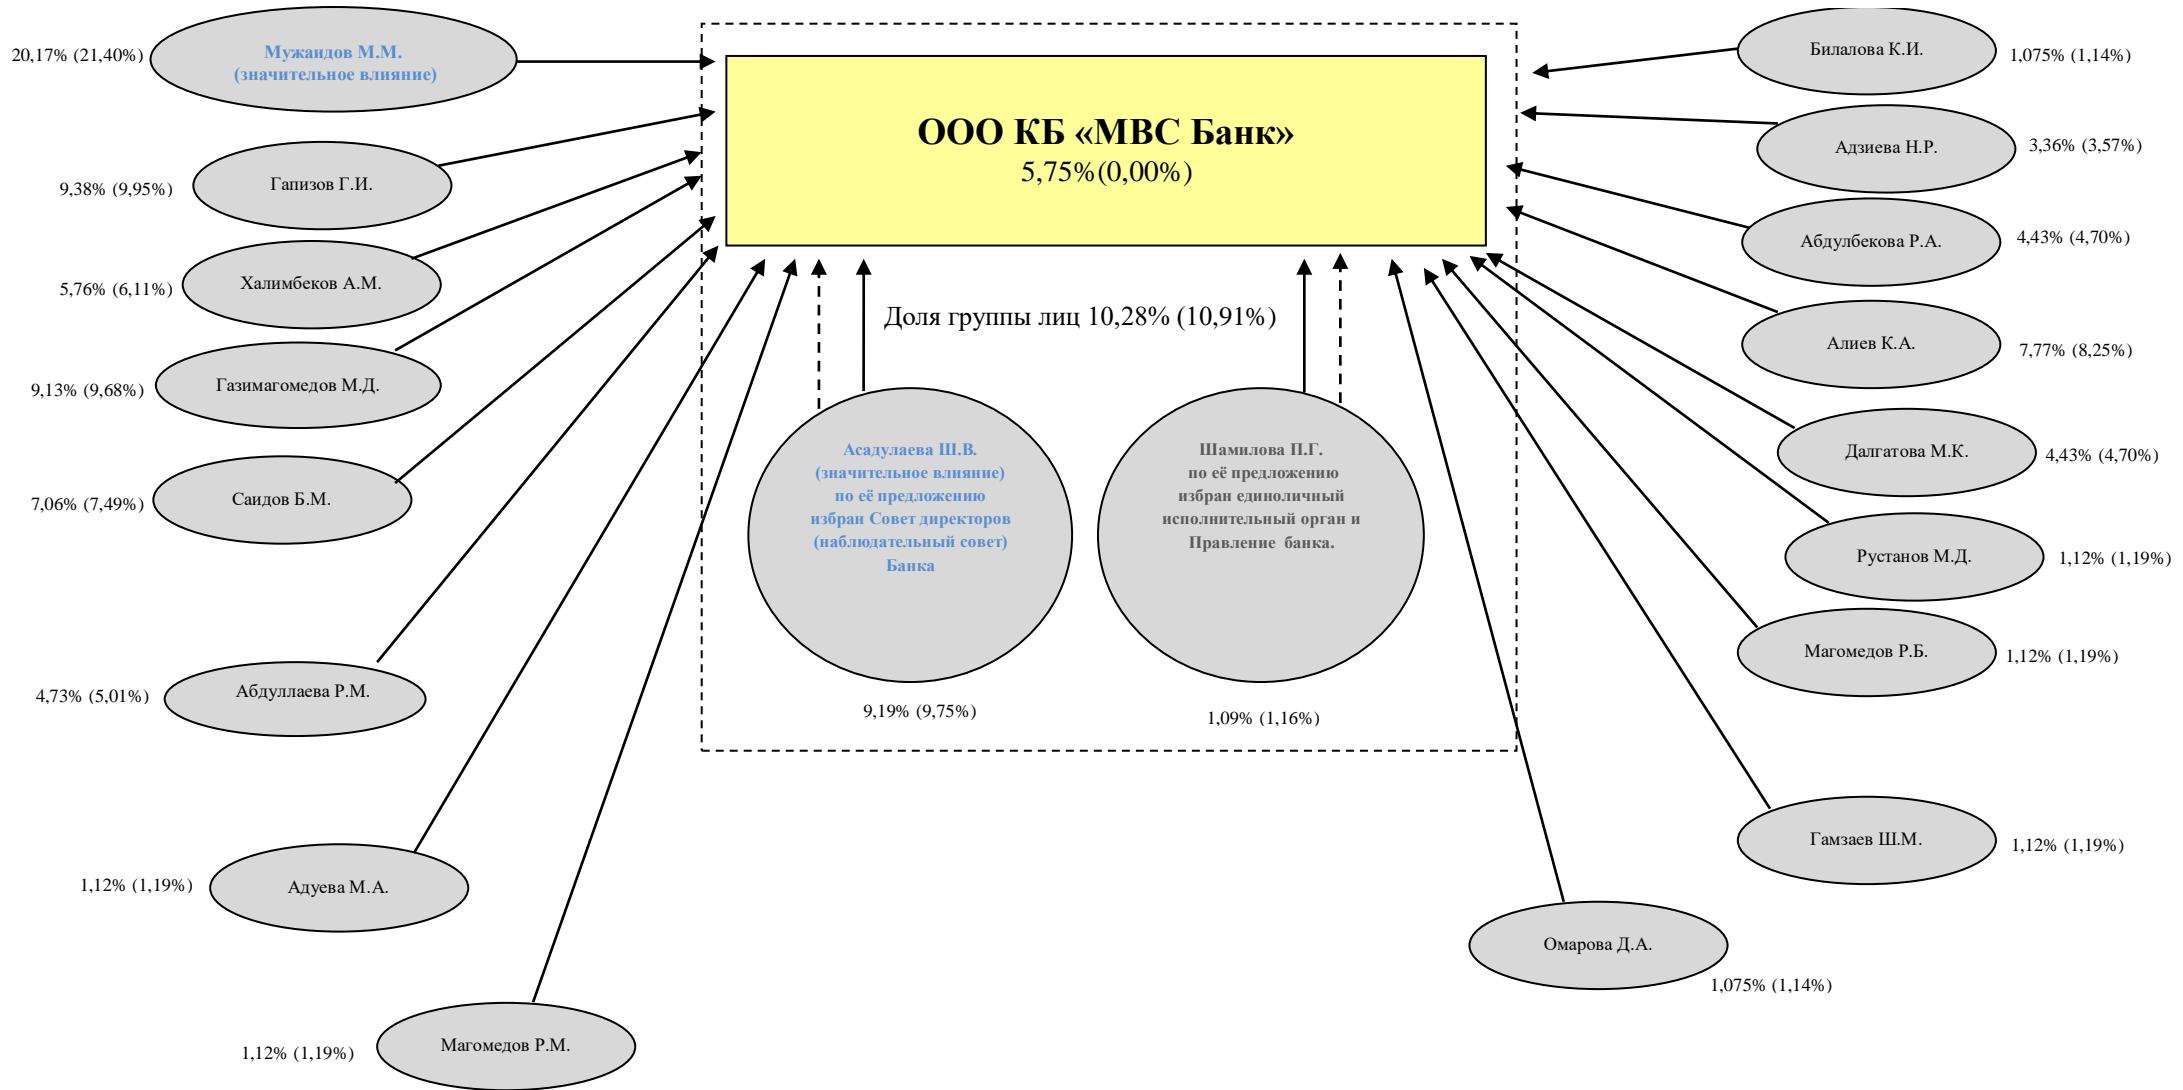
ООО КБ «МВС Банк»
5,75% (0,00%)

20,17% (21,40%) Мужандов М.М. (значительное влияние)

Билалова К.И. 1,075% (1,14%)

Гапизов Г.И. 9,38% (9,95%)

Адзиева Н.Р. 3,36% (3,57%)

Абдулбекова Р.А. 4,43% (4,70%)

Халимбеков А.М. 5,76% (6,11%)

Доля группы лиц 10,28% (10,91%)

Алиев К.А. 7,77% (8,25%)

Газимагомедов М.Д. 9,13% (9,68%)

Асадулаева Ш.В. (значительное влияние) по её предложению избран Совет директоров (наблюдательный совет) Банка

Шамилова П.Г. по её предложению избран единоличный исполнительный орган и Правление банка.

Далгатова М.К. 4,43% (4,70%)

Саидов Б.М. 7,06% (7,49%)

Рустанов М.Д. 1,12% (1,19%)

Магомедов Р.Б. 1,12% (1,19%)

Абдуллаева Р.М. 4,73% (5,01%)

9,19% (9,75%)

1,09% (1,16%)

Гамзаев Ш.М. 1,12% (1,19%)

Адуева М.А. 1,12% (1,19%)

Омарова Д.А. 1,075% (1,14%)

Магомедов Р.М. 1,12% (1,19%)